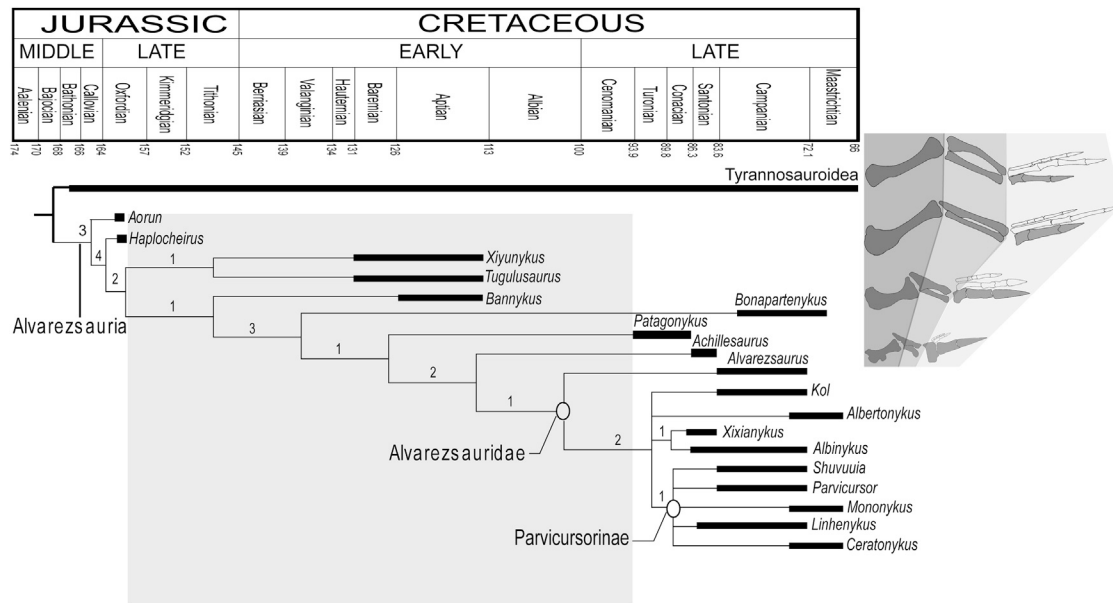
| JURASSIC | | | | | | | CRETACEOUS | | | | | | | | | | | |
|---|---|---|---|---|---|---|---|---|---|---|---|---|---|---|---|---|---|---|
| MIDDLE | | | | LATE | | | EARLY | | | | | | LATE | | | | | |
| Aalenian | Bajocian | Bathonian | Callovian | Oxfordian | Kimmeridgian | Tithonian | Berriasian | Valanginian | Hauterivian | Barremian | Aptian | Albian | Cenomanian | Turonian | Coniacian | Santonian | Campanian | Maastrichtian |

174 170 168 166 164 157 152 145 139 134 131 126 113 100 93.9 89.8 86.3 83.6 72.1 66

Tyrannosauroidea
Aorun
Haplocheirus
3
4
2
1
Xiyunykus
Tugulusaurus
1
Bannykus
Bonapartenykus
3
Patagonykus
1
Achillesaurus
Alvarezsauria
2
Alvarezsaurus
1
Kol
Albertonykus
2
1
Xixianykus
Albinykus
Alvarezsauridae
Shuvuuia
Parvicursor
1
Mononykus
Parvicursorinae
Linhenykus
Ceratonykus